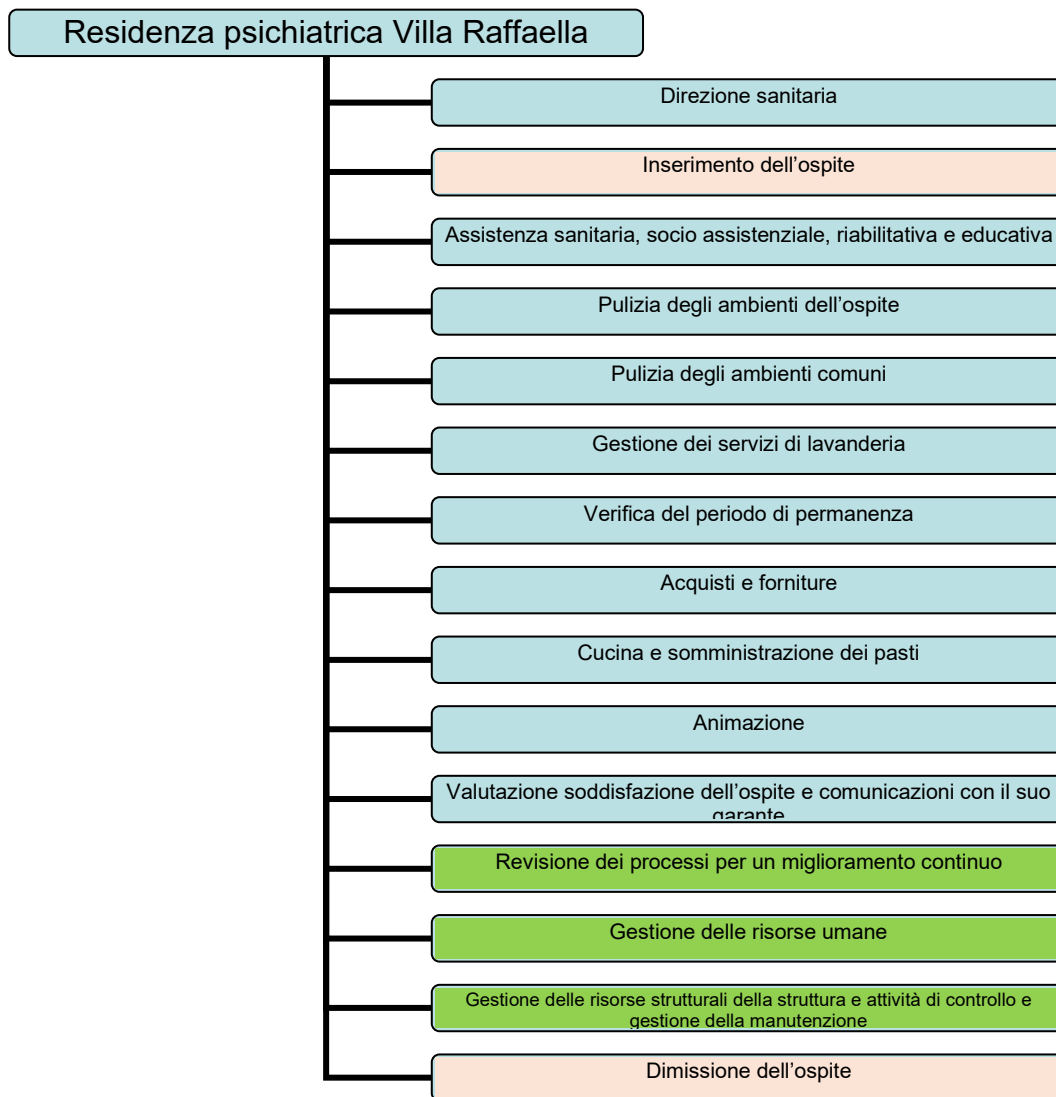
Residenza psichiatrica Villa Raffaella

Direzione sanitaria

Inserimento dell’ospite

Assistenza sanitaria, socio assistenziale, riabilitativa e educativa

Pulizia degli ambienti dell’ospite

Pulizia degli ambienti comuni

Gestione dei servizi di lavanderia

Verifica del periodo di permanenza

Acquisti e forniture

Cucina e somministrazione dei pasti

Animazione

Valutazione soddisfazione dell’ospite e comunicazioni con il suo garante

Revisione dei processi per un miglioramento continuo

Gestione delle risorse umane

Gestione delle risorse strutturali della struttura e attività di controllo e gestione della manutenzione

Dimissione dell’ospite